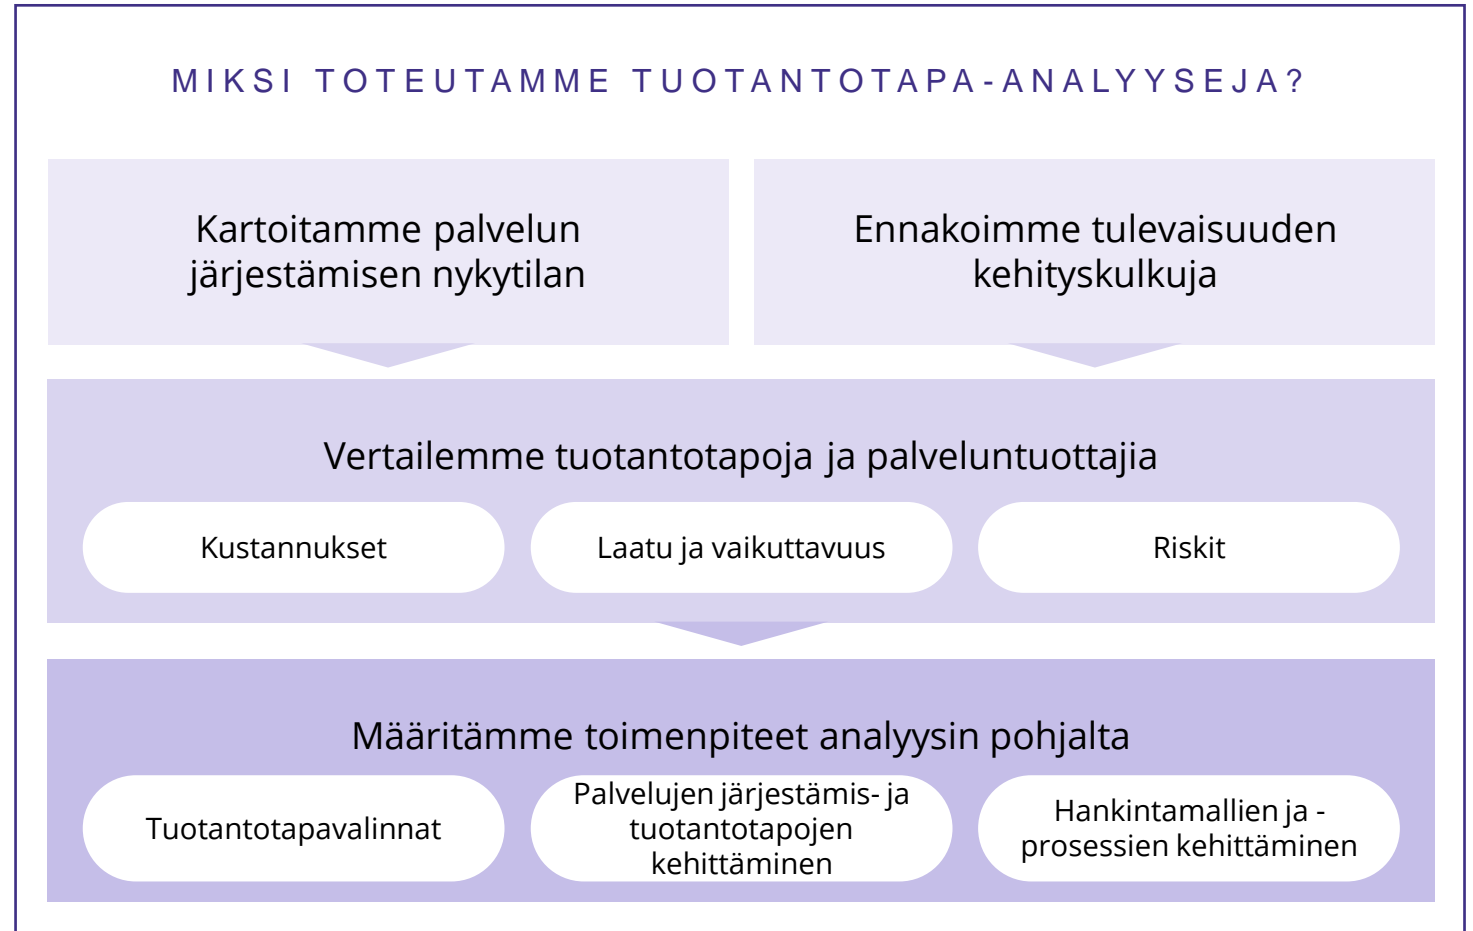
MIKSI TOTEUTAMME TUOTANTOTAPA-ANALYYSEJA?

Kartoitamme palvelun järjestämisen nykytilan

Ennakoimme tulevaisuuden kehityskulkuja

Vertailemme tuotantotapoja ja palveluntuottajia

Kustannukset

Laatu ja vaikuttavuus

Riskit

Määritämme toimenpiteet analyysin pohjalta

Tuotantotapavalinnat

Palvelujen järjestämis- ja tuotantotapojen kehittäminen

Hankintamallien ja -prosessien kehittäminen